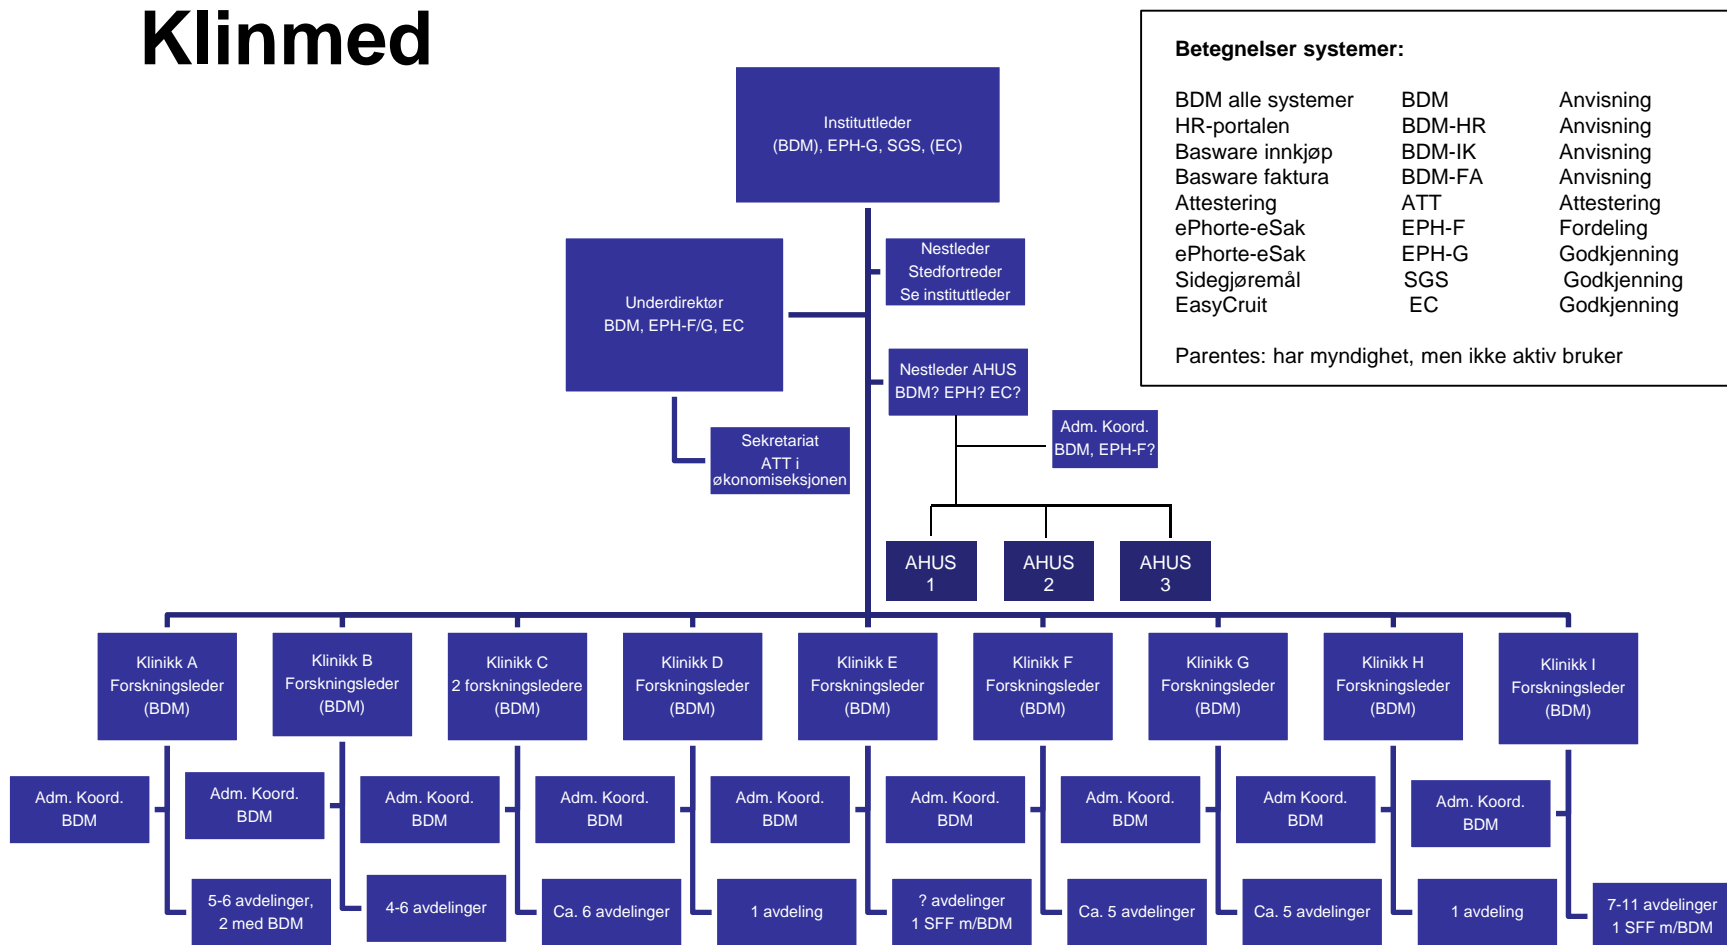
Klinmed

Betegnelser systemer:

| | | |
|---|---|---|
| BDM alle systemer | BDM | Anvisning |
| HR-portalen | BDM-HR | Anvisning |
| Basware innkjøp | BDM-IK | Anvisning |
| Basware faktura | BDM-FA | Anvisning |
| Attestering | ATT | Attestering |
| ePhorte-eSak | EPH-F | Fordeling |
| ePhorte-eSak | EPH-G | Godkjenning |
| Sidegjøremål | SGS | Godkjenning |
| EasyCruit | EC | Godkjenning |

Parentes: har myndighet, men ikke aktiv bruker

Instituttleder
(BDM), EPH-G, SGS, (EC)

Nestleder
Stedfortreder
Se instituttleder

Underdirektør
BDM, EPH-F/G, EC

Nestleder AHUS
BDM? EPH? EC?

Adm. Koord.
BDM, EPH-F?

Sekretariat
ATT i
økonomiseksjonen

AHUS 1

AHUS 2

AHUS 3

Klinikk A
Forskningsleder
(BDM)

Klinikk B
Forskningsleder
(BDM)

Klinikk C
2 forskningsledere
(BDM)

Klinikk D
Forskningsleder
(BDM)

Klinikk E
Forskningsleder
(BDM)

Klinikk F
Forskningsleder
(BDM)

Klinikk G
Forskningsleder
(BDM)

Klinikk H
Forskningsleder
(BDM)

Klinikk I
Forskningsleder
(BDM)

Adm. Koord.
BDM

Adm. Koord.
BDM

Adm. Koord.
BDM

Adm. Koord.
BDM

Adm. Koord.
BDM

Adm. Koord.
BDM

Adm. Koord.
BDM

Adm Koord.
BDM

Adm. Koord.
BDM

5-6 avdelinger,
2 med BDM

4-6 avdelinger

Ca. 6 avdelinger

1 avdeling

? avdelinger
1 SFF m/BDM

Ca. 5 avdelinger

Ca. 5 avdelinger

1 avdeling

7-11 avdelinger
1 SFF m/BDM